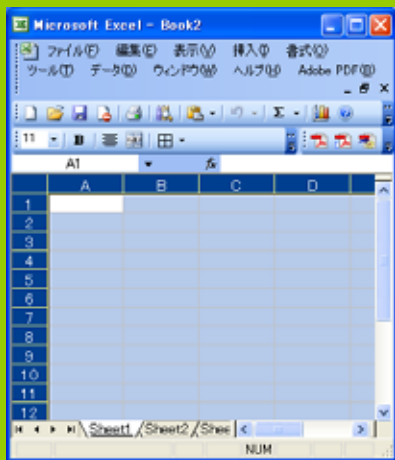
Microsoft Excel - Book2

ファイル(F) 編集(E) 表示(V) 挿入(I) 書式(O)
ツール(T) データ(D) ウィンドウ(W) ヘルプ(H) Adobe PDF(B)

Σ

11

A1 fx

| | A | B | C | D |
|---|---|---|---|---|
| 1 | | | | |
| 2 | | | | |
| 3 | | | | |
| 4 | | | | |
| 5 | | | | |
| 6 | | | | |
| 7 | | | | |
| 8 | | | | |
| 9 | | | | |
| 10 | | | | |
| 11 | | | | |
| 12 | | | | |

Sheet1 / Sheet2 / Shee

NUM